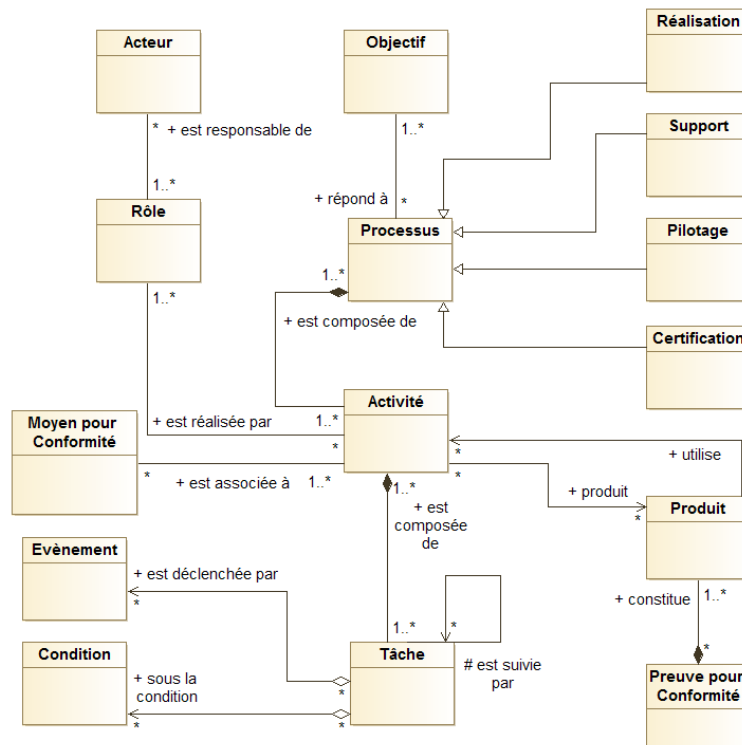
Acteur

Objectif

Réalisation

Support

Pilotage

Certification

* + est responsable de

1..*

1..*

Rôle

+ répond à *

Processus

1..*

1..*

+ est composée de

Moyen pour Conformité

+ est réalisée par

1..*

Activité

*

*

+ est associée à

1..*

*

*

+ utilise

+ produit

*

Produit

1..*

+ est composée de

Evènement

+ est déclenchée par

*

1..*

*

+ constitue

1..*

Condition

+ sous la condition

*

Tâche

*

*

# est suivie par

*

Preuve pour Conformité